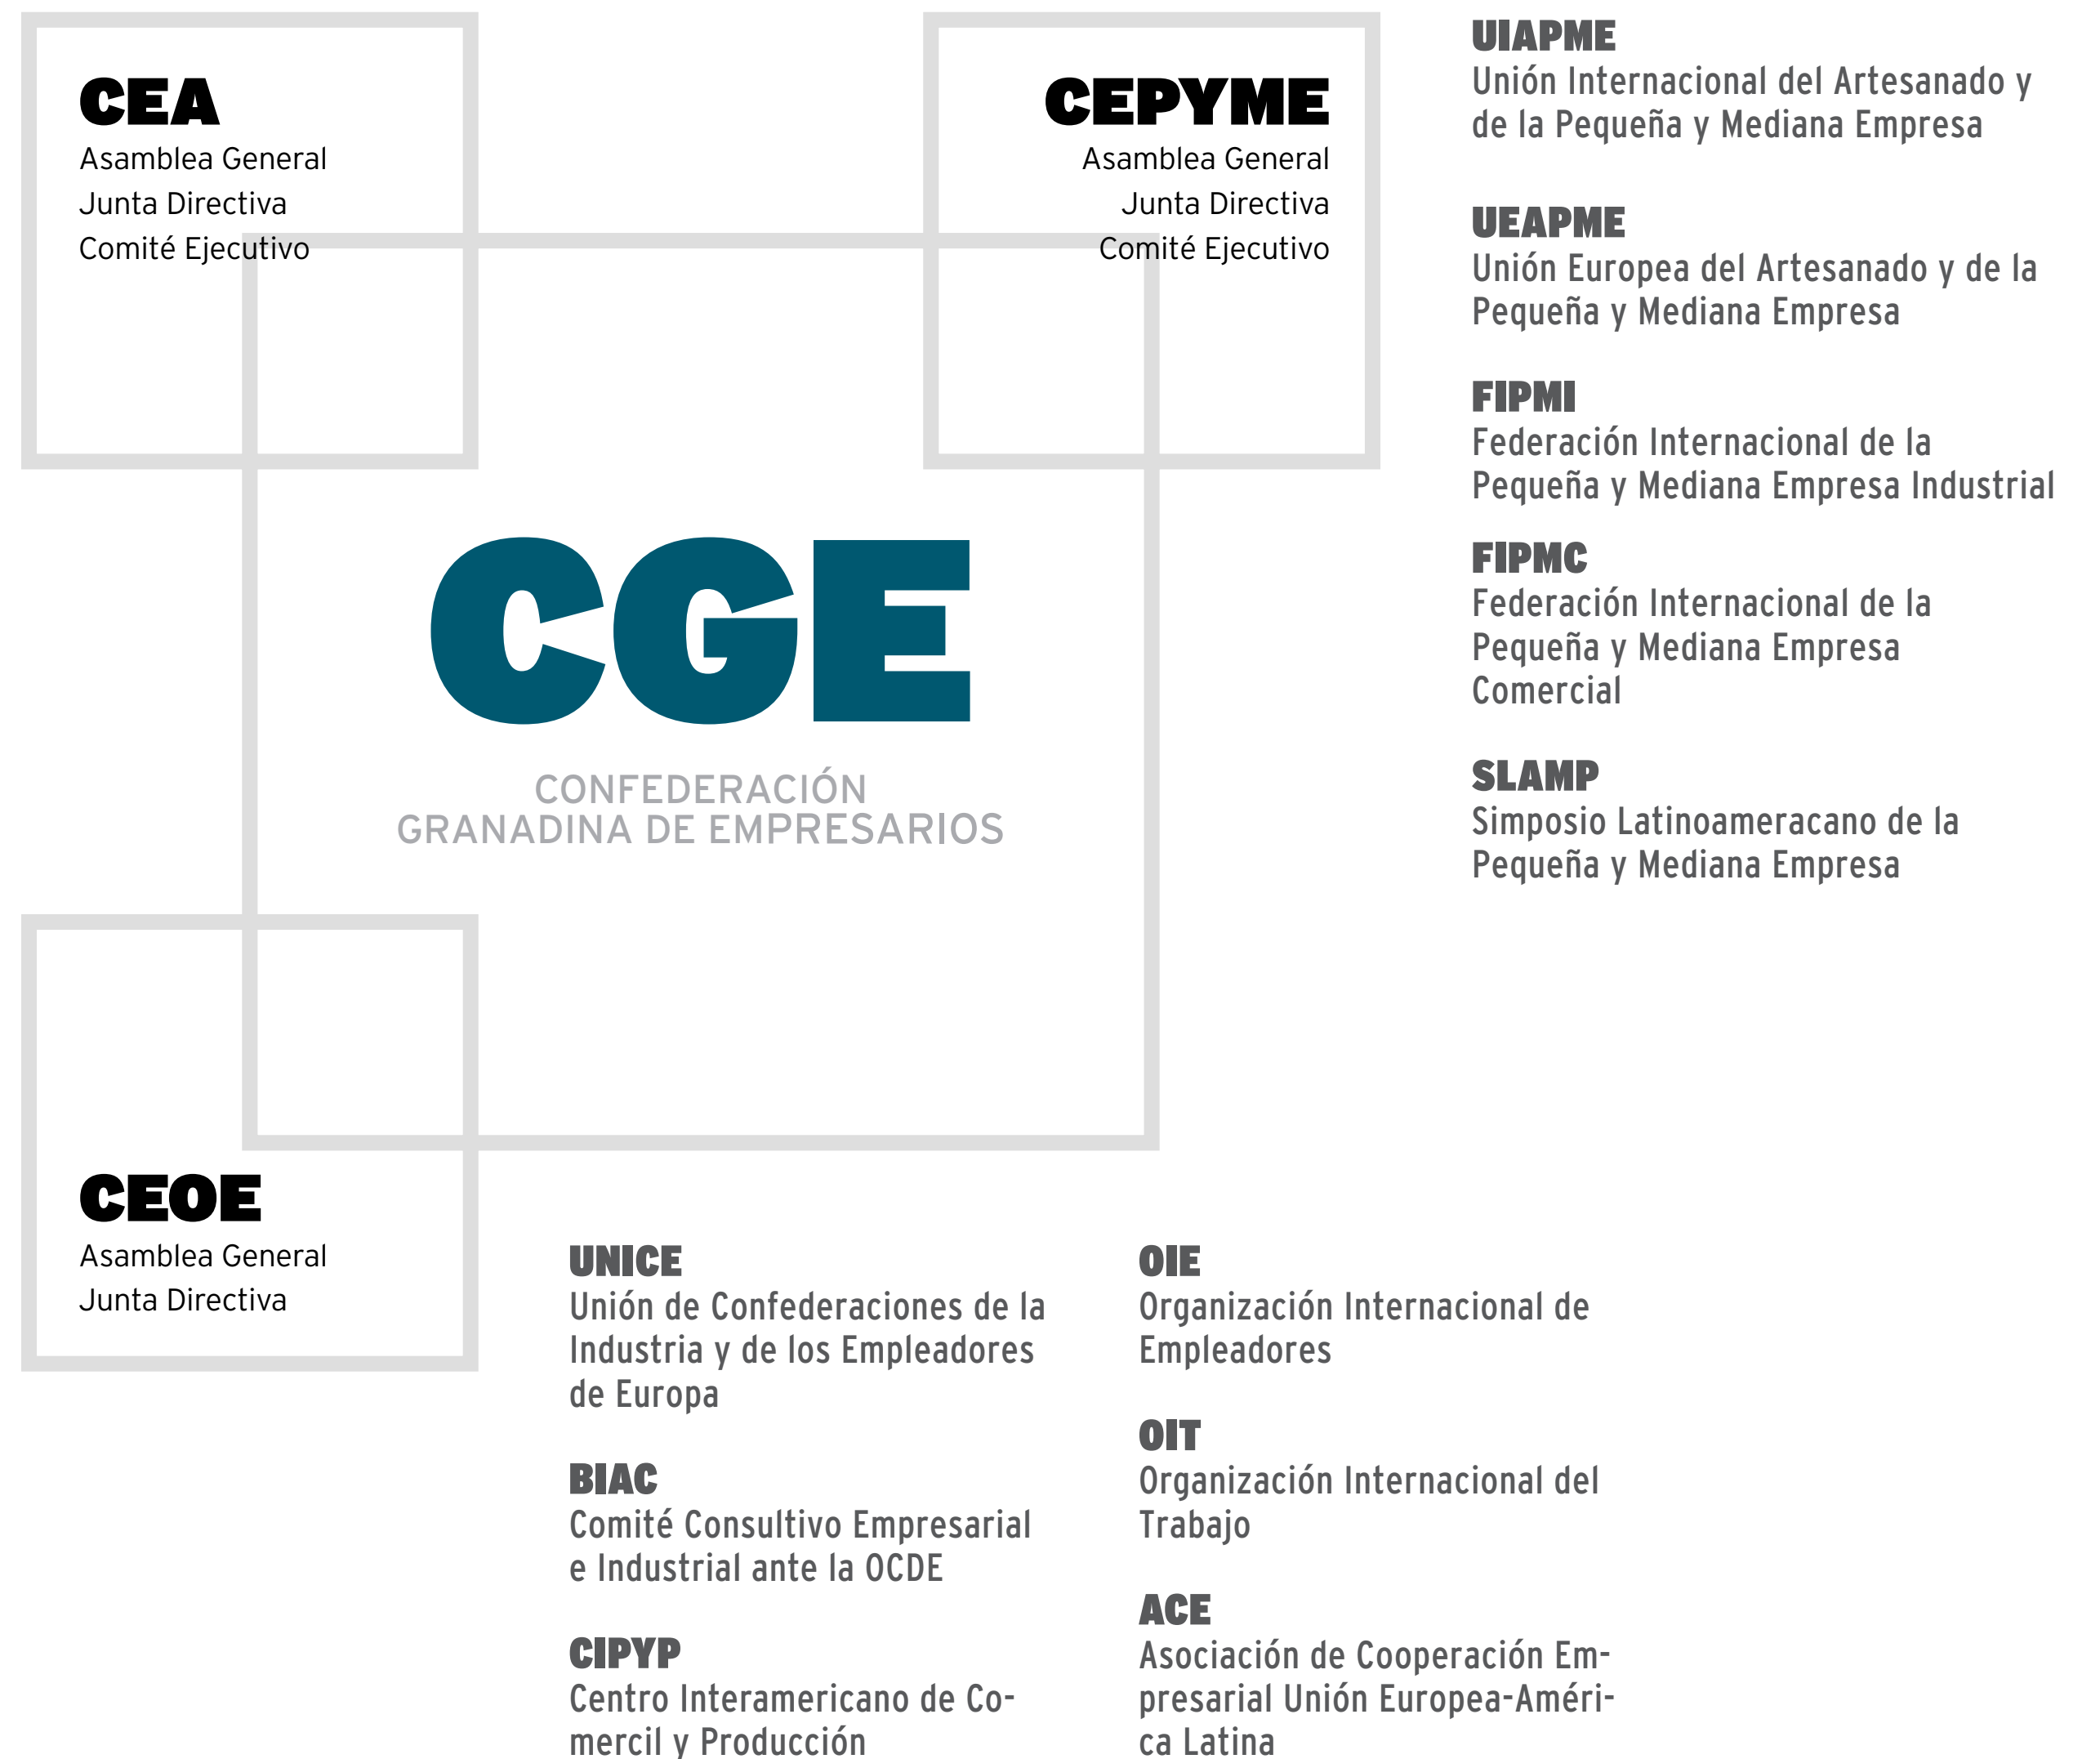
CEA
Asamblea General
Junta Directiva
Comité Ejecutivo

CEPYME
Asamblea General
Junta Directiva
Comité Ejecutivo

UIAPME
Unión Internacional del Artesanado y de la Pequeña y Mediana Empresa

UEAPME
Unión Europea del Artesanado y de la Pequeña y Mediana Empresa

FIPMI
Federación Internacional de la Pequeña y Mediana Empresa Industrial

FIPMC
Federación Internacional de la Pequeña y Mediana Empresa Comercial

SLAMP
Simposio Latinoameracano de la Pequeña y Mediana Empresa

CGE
CONFEDERACIÓN
GRANADINA DE EMPRESARIOS

CEOE
Asamblea General
Junta Directiva

UNICE
Unión de Confederaciones de la Industria y de los Empleadores de Europa

BIAC
Comité Consultivo Empresarial e Industrial ante la OCDE

CIPYP
Centro Interamericano de Comercil y Producción

OIE
Organización Internacional de Empleadores

OIT
Organización Internacional del Trabajo

ACE
Asociación de Cooperación Empresarial Unión Europea-América Latina